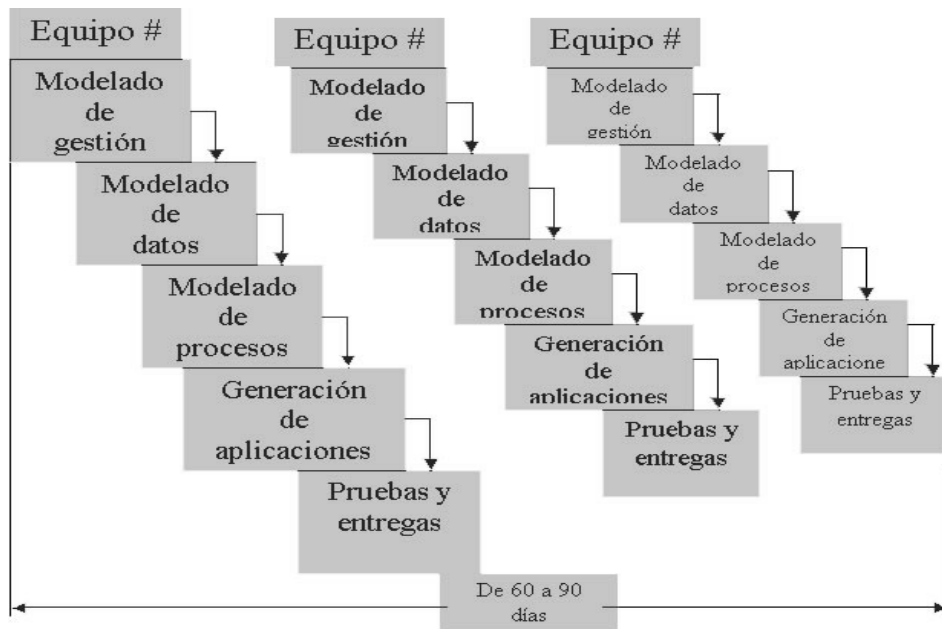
Equipo #

Modelado de gestión

Modelado de datos

Modelado de procesos

Generación de aplicaciones

Pruebas y entregas

Equipo #

Modelado de gestión

Modelado de datos

Modelado de procesos

Generación de aplicaciones

Pruebas y entregas

Equipo #

Modelado de gestión

Modelado de datos

Modelado de procesos

Generación de aplicacione

Pruebas y entregas

De 60 a 90 días